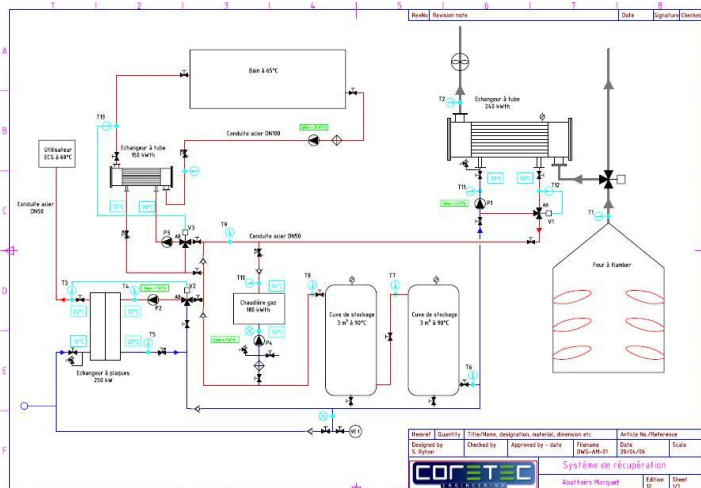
1 2 3 4 5 6 7 8

A B C D E F

RevNo Revision note Date Signature Checked

Bain à 65°C

T13

Conduite acier DN100

Utilisateur ECS à 60°C

Echangeur à tube 150 kWth

Conduite acier DN50

T9

Conduite acier DN50

P3

V3

T3

T4

P2

V2

T10

Chaudière gaz 180 kWth

P4

T8

Cuve de stockage 3 m³ à 90°C

T7

Cuve de stockage 3 m³ à 90°C

T5

Echangeur à plaques 250 kW

T6

V4

T2

Echangeur à tube 240 kWth

T11

P1

T12

V1

T1

Four à flamber

Remref Quantity Title/Name, designation, material, dimension etc. Article No./Reference

Designed by S. Ryhon Checked by Approved by - date Filename DWG-AM-01 Date 28/04/06 Scale

CORETEC ENGINEERING

Système de récupération

Abattoirs Marquet

Edition 10 Sheet 1/1